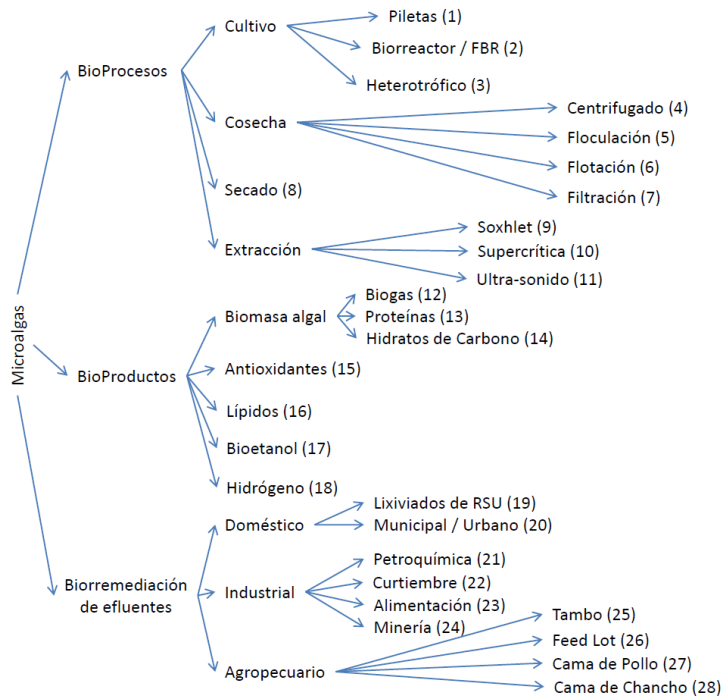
Microalgas

BioProcesos

Cultivo

Piletas (1)

Biorreactor / FBR (2)

Heterotrófico (3)

Cosecha

Centrifugado (4)

Floculación (5)

Flotación (6)

Filtración (7)

Secado (8)

Extracción

Soxhlet (9)

Supercrítica (10)

Ultra-sonido (11)

BioProductos

Biomasa algal

Biogas (12)

Proteínas (13)

Hidratos de Carbono (14)

Antioxidantes (15)

Lípidos (16)

Bioetanol (17)

Hidrógeno (18)

Biorremediación de efluentes

Doméstico

Lixiviados de RSU (19)

Municipal / Urbano (20)

Industrial

Petroquímica (21)

Curtiembre (22)

Alimentación (23)

Minería (24)

Agropecuario

Tambo (25)

Feed Lot (26)

Cama de Pollo (27)

Cama de Chancho (28)